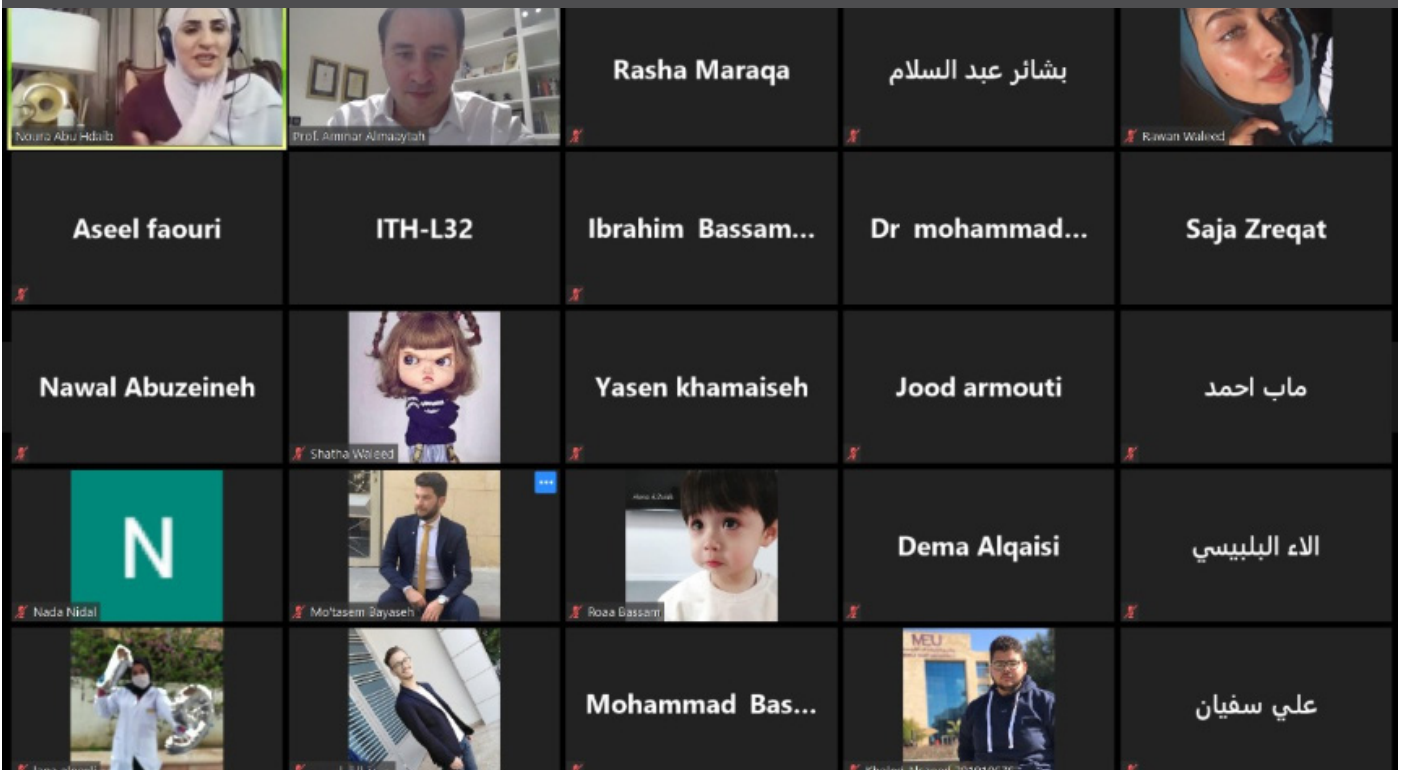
Noura Abu Hdaib
Prof. Ammar Almaaytah
Rasha Maraqa
بشائر عبد السلام
Rawan Waleed
Aseel faouri
ITH-L32
Ibrahim Bassam...
Dr mohammad...
Saja Zreqat
Nawal Abuzeineh
Shatha Waleed
Yasen khamaiseh
Jood armouti
ماب احمد
N
Nada Nidal
Mo'tasem Bayaseh
Roaa Bassam
Dema Alqaisi
الاء البلبيسي
Jana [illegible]
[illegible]
Mohammad Bas...
MEU
Khaled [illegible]
علي سفيان